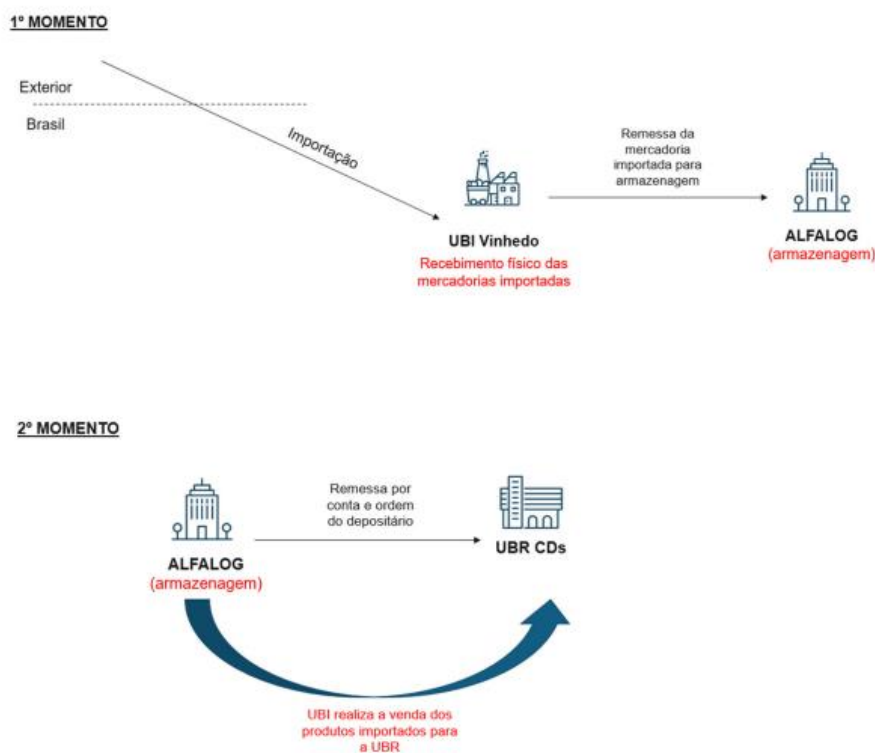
1º MOMENTO

Exterior

Brasil

Importação

UBI Vinhedo
Recebimento físico das mercadorias importadas

Remessa da mercadoria importada para armazenagem

ALFALOG
(armazenagem)

2º MOMENTO

ALFALOG
(armazenagem)

Remessa por conta e ordem do depositário

UBR CDs

UBI realiza a venda dos produtos importados para a UBR